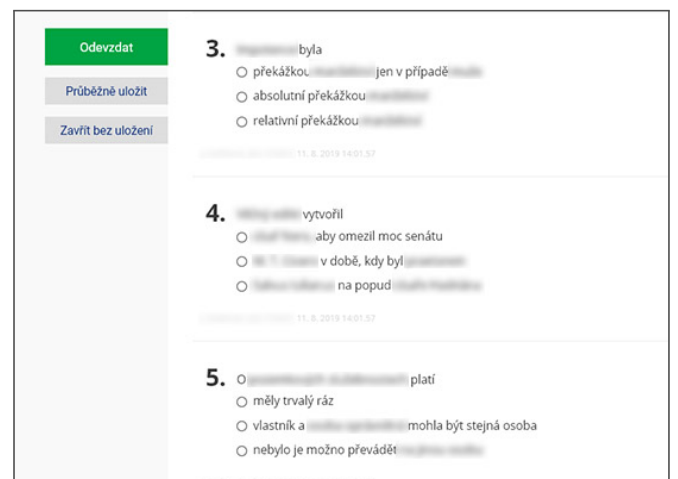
Odevzdat

Průběžně uložit

Zavřít bez uložení

3. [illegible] byla

○ překážkou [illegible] jen v případě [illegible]

○ absolutní překážkou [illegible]

○ relativní překážkou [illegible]

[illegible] 11. 8. 2019 14:01:57

4. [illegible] vytvořil

○ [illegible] aby omezil moc senátu

○ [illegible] v době, kdy byl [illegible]

○ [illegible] na popud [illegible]

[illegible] 11. 8. 2019 14:01:57

5. O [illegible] platí

○ měly trvalý ráz

○ vlastník a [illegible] mohla být stejná osoba

○ nebylo je možno převádět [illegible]